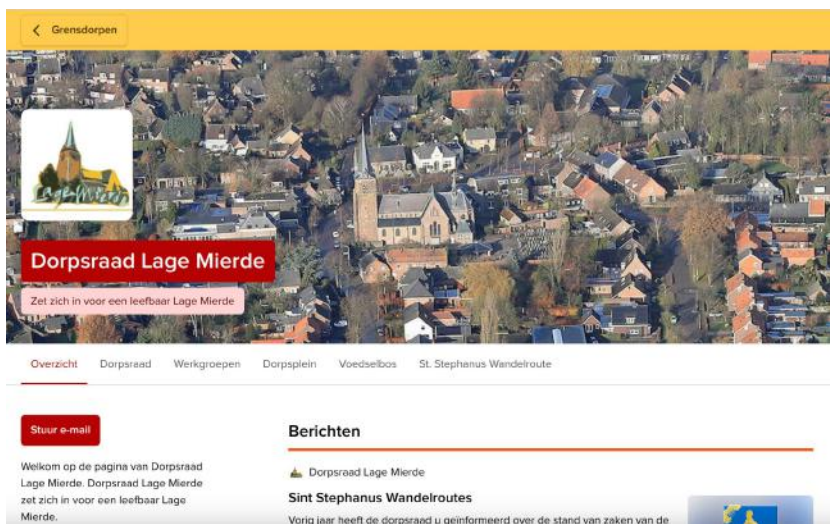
Grensdorpen

Lage Mierde

Dorpsraad Lage Mierde

Zet zich in voor een leefbaar Lage Mierde

Overzicht Dorpsraad Werkgroepen Dorpsplein Voedselbos St. Stephanus Wandelroute

Stuur e-mail

Welkom op de pagina van Dorpsraad Lage Mierde. Dorpsraad Lage Mierde zet zich in voor een leefbaar Lage Mierde.

Berichten

Dorpsraad Lage Mierde

Sint Stephanus Wandelroutes

Vorig jaar heeft de dorpsraad u geïnformeerd over de stand van zaken van de